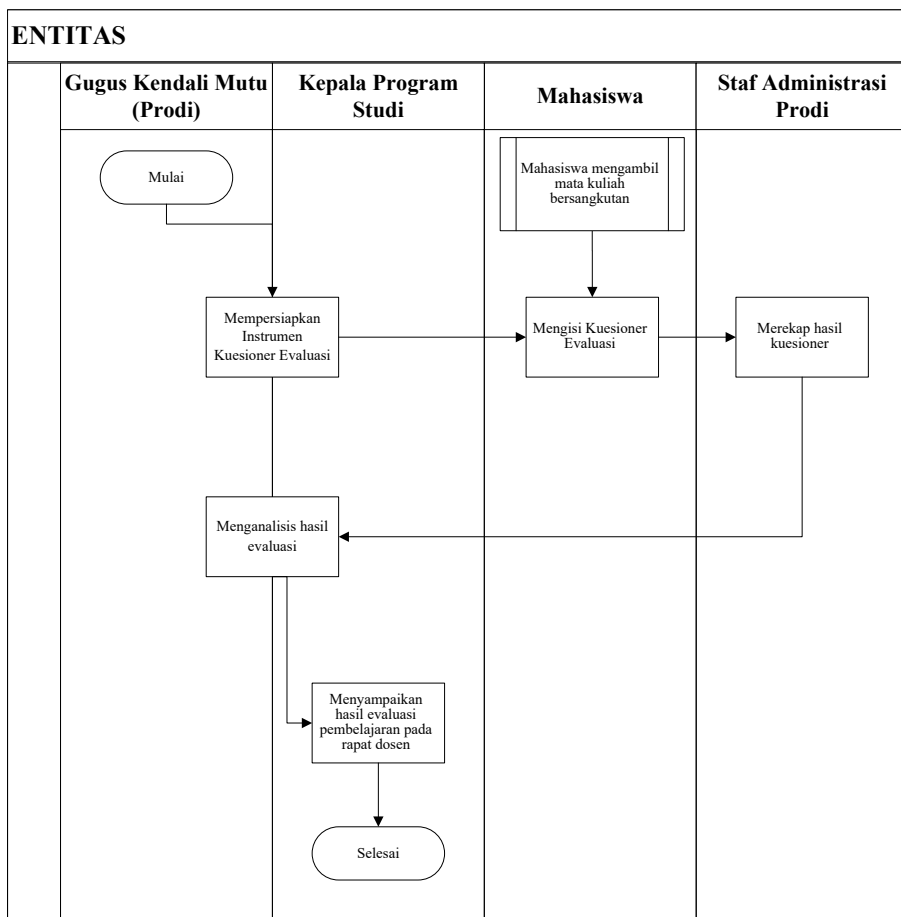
ENTITAS

Gugus Kendali Mutu (Prodi)

Kepala Program Studi

Mahasiswa

Staf Administrasi Prodi

Mulai

Mahasiswa mengambil mata kuliah bersangkutan

Mempersiapkan Instrumen Kuesioner Evaluasi

Mengisi Kuesioner Evaluasi

Merekap hasil kuesioner

Menganalisis hasil evaluasi

Menyampaikan hasil evaluasi pembelajaran pada rapat dosen

Selesai